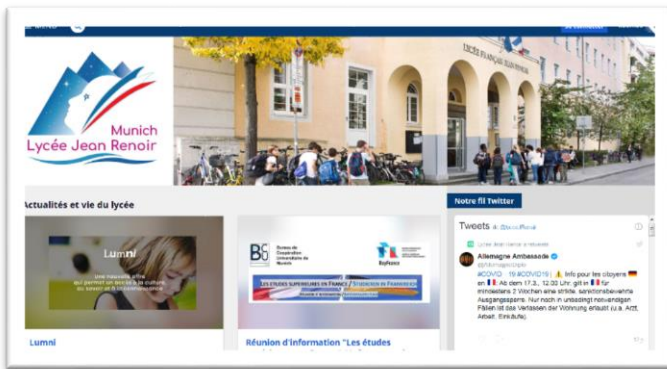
Munich
Lycée Jean Renoir

LYCÉE FRANÇAIS JEAN RENOIR

Actualités et vie du lycée

Lumni

Une nouvelle offre qui permet un accès à la culture, au savoir et à la connaissance

Lumni

Bureau de Coopération Universitaire de Munich

BayFrance

LES ÉTUDES SUPÉRIEURES EN FRANCE / STUDIEREN IN FRANKREICH

Réunion d'information "Les études

Notre fil Twitter

Tweets

Lycée Jean Renoir a retweeté

Allemagne Ambassade

#COVID - 19 #COVID19 Info pour les citoyens en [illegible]: Ab dem 17.3., 12:00 Uhr, gilt in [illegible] für mindestens 2 Wochen eine strikte, sanktionsbewehrte Ausgangssperre. Nur noch in unbedingt notwendigen Fällen ist das Verlassen der Wohnung erlaubt (u.a. Arzt, Arbeit, Einkäufe).